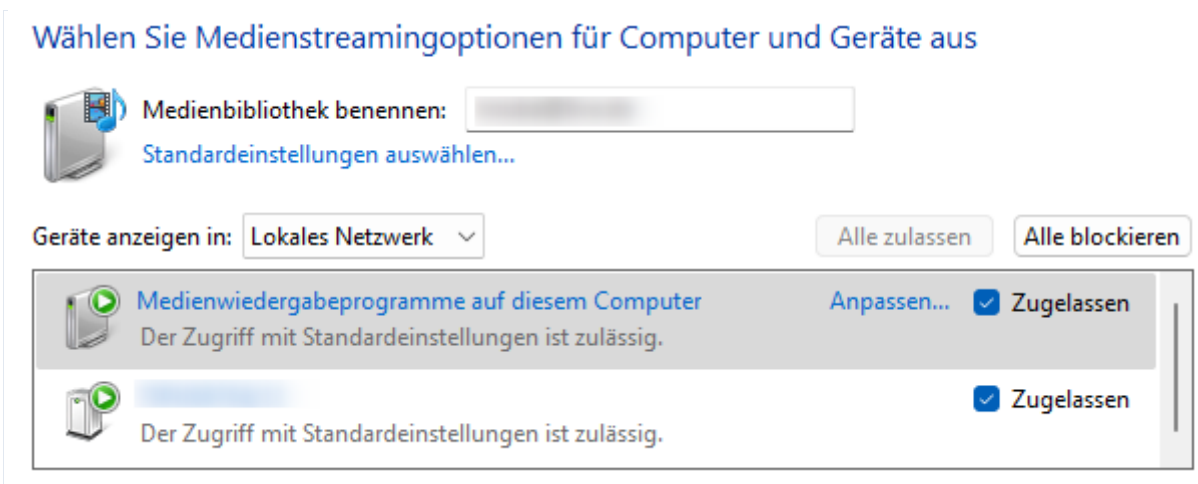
Wählen Sie Medienstreamingoptionen für Computer und Geräte aus

Medienbibliothek benennen: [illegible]

Standardeinstellungen auswählen...

Geräte anzeigen in: Lokales Netzwerk

Alle zulassen

Alle blockieren

Medienwiedergabeprogramme auf diesem Computer
Der Zugriff mit Standardeinstellungen ist zulässig.
Anpassen...
Zugelassen

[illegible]
Der Zugriff mit Standardeinstellungen ist zulässig.
Zugelassen